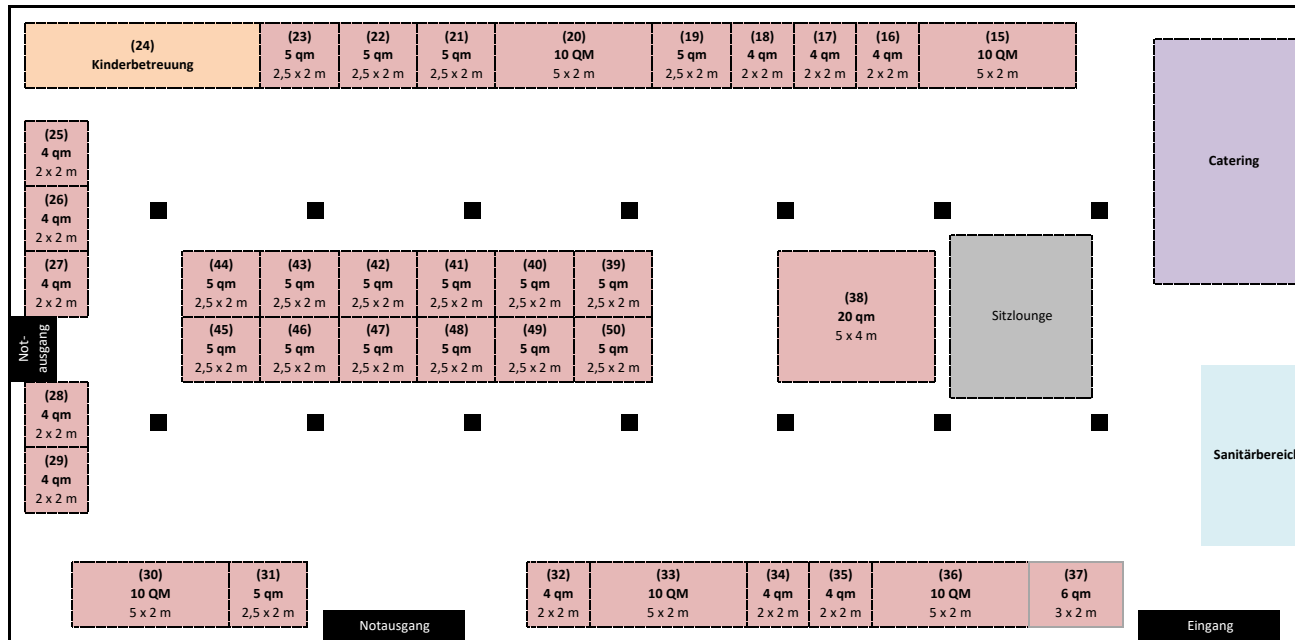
(24)
Kinderbetreuung

(23)
5 qm
2,5 x 2 m

(22)
5 qm
2,5 x 2 m

(21)
5 qm
2,5 x 2 m

(20)
10 QM
5 x 2 m

(19)
5 qm
2,5 x 2 m

(18)
4 qm
2 x 2 m

(17)
4 qm
2 x 2 m

(16)
4 qm
2 x 2 m

(15)
10 QM
5 x 2 m

Catering

(25)
4 qm
2 x 2 m

(26)
4 qm
2 x 2 m

(27)
4 qm
2 x 2 m

(44)
5 qm
2,5 x 2 m

(43)
5 qm
2,5 x 2 m

(42)
5 qm
2,5 x 2 m

(41)
5 qm
2,5 x 2 m

(40)
5 qm
2,5 x 2 m

(39)
5 qm
2,5 x 2 m

(38)
20 qm
5 x 4 m

Sitzlounge

Notausgang

(45)
5 qm
2,5 x 2 m

(46)
5 qm
2,5 x 2 m

(47)
5 qm
2,5 x 2 m

(48)
5 qm
2,5 x 2 m

(49)
5 qm
2,5 x 2 m

(50)
5 qm
2,5 x 2 m

(28)
4 qm
2 x 2 m

(29)
4 qm
2 x 2 m

Sanitärbereich

(30)
10 QM
5 x 2 m

(31)
5 qm
2,5 x 2 m

Notausgang

(32)
4 qm
2 x 2 m

(33)
10 QM
5 x 2 m

(34)
4 qm
2 x 2 m

(35)
4 qm
2 x 2 m

(36)
10 QM
5 x 2 m

(37)
6 qm
3 x 2 m

Eingang